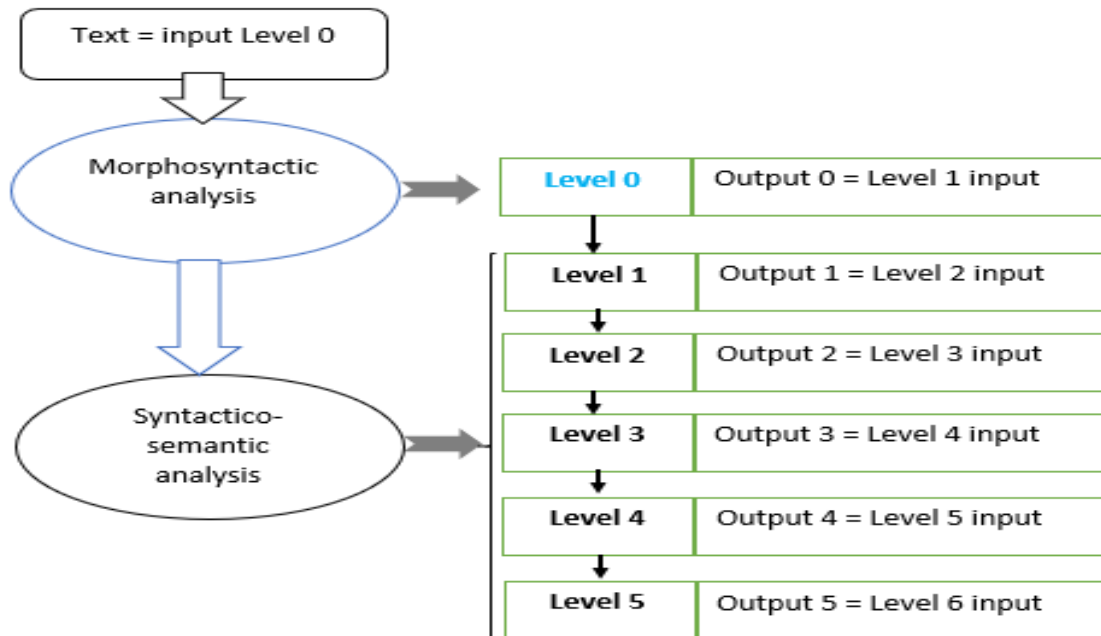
Text = input Level 0

Morphosyntactic analysis

Syntactico-semantic analysis

| Level 0 | Output 0 = Level 1 input |
|---|---|
| Level 1 | Output 1 = Level 2 input |
| Level 2 | Output 2 = Level 3 input |
| Level 3 | Output 3 = Level 4 input |
| Level 4 | Output 4 = Level 5 input |
| Level 5 | Output 5 = Level 6 input |